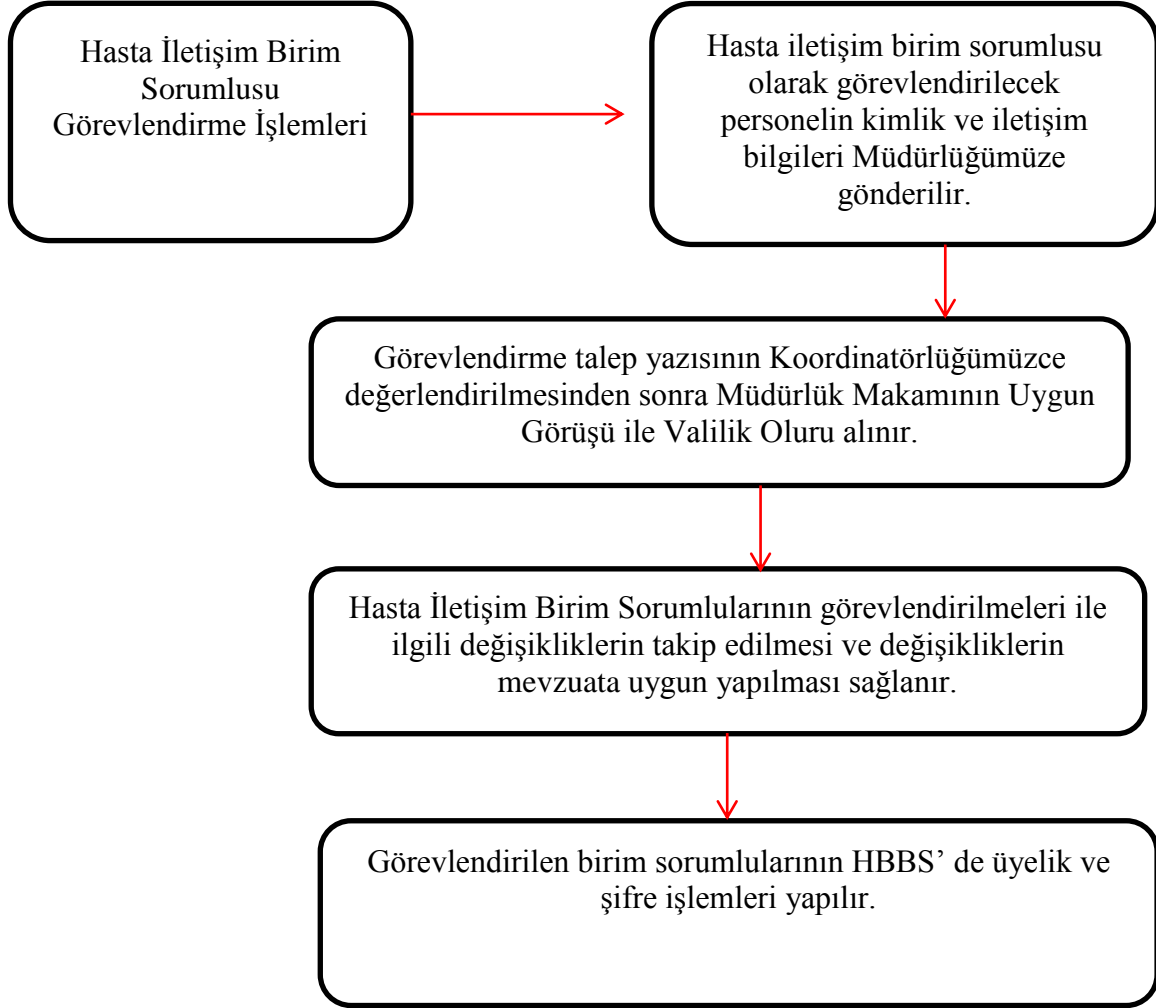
Hasta İletişim Birim Sorumlusu Görevlendirme İşlemleri

Hasta iletişim birim sorumlusu olarak görevlendirilecek personelin kimlik ve iletişim bilgileri Müdürlüğümüze gönderilir.

Görevlendirme talep yazısının Koordinatörlüğümüzce değerlendirilmesinden sonra Müdürlük Makamının Uygun Görüşü ile Valilik Oluru alınır.

Hasta İletişim Birim Sorumlularının görevlendirilmeleri ile ilgili değişikliklerin takip edilmesi ve değişikliklerin mevzuata uygun yapılması sağlanır.

Görevlendirilen birim sorumlularının HBBS' de üyelik ve şifre işlemleri yapılır.